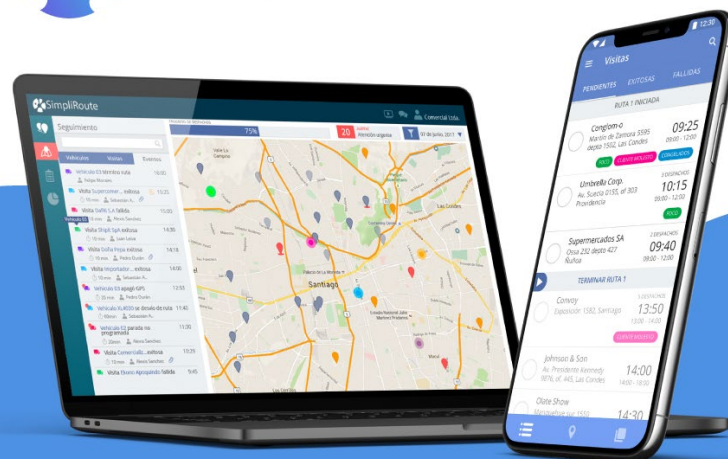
SimpliRoute

Comercial Ltda.

Seguimiento

75%

20

Vehículos Visitas Eventos

Vehículo 03 término ruta

Visita Supermer... exitosa

Visita Suffit S.A fallida

Visita Shipit SpA exitosa

Visita Delta Pizza exitosa

Visita Importador... exitosa

Vehículo 03 apagó GPS

Vehículo XL4030 se desvió de ruta

Vehículo 06 parada no programada

Visita Comercializ... exitosa

Visita Benito Apropiado fallida

Santiago

Las Condes

Providencia

Ñuñoa

Visitas

PENDIENTES EXITOSAS FALLIDAS

RUTA 1 INICIADA

Conglom-o
Martín de Zamora 3595 depto 1502, Las Condes
09:25

Umbrella Corp.
Av. Suecia 0155, of 303 Providencia
10:15

Supermercados SA
Ossa 22 depto 427 Ñuñoa
09:40

TERMINAR RUTA 1

Convoy
Exposición 1582, Santiago
13:50

Johnson & Son
Av. Presidente Kennedy 9876, of. 445, Las Condes
14:00

Olate Show
14:30